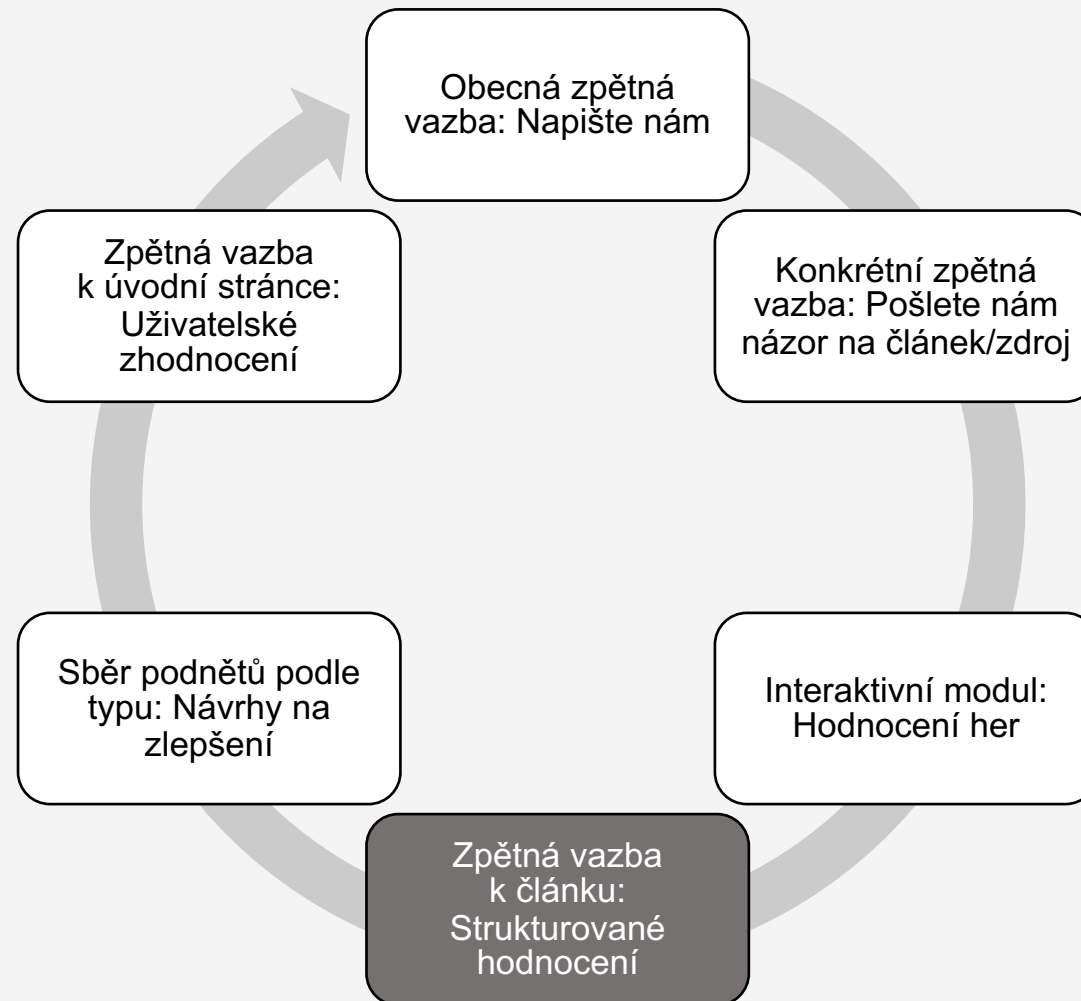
Obecná zpětná vazba: Napište nám

Konkrétní zpětná vazba: Pošlete nám názor na článek/zdroj

Interaktivní modul: Hodnocení her

Zpětná vazba k článku: Strukturované hodnocení

Sběr podnětů podle typu: Návrhy na zlepšení

Zpětná vazba k úvodní stránce: Uživatelské zhodnocení